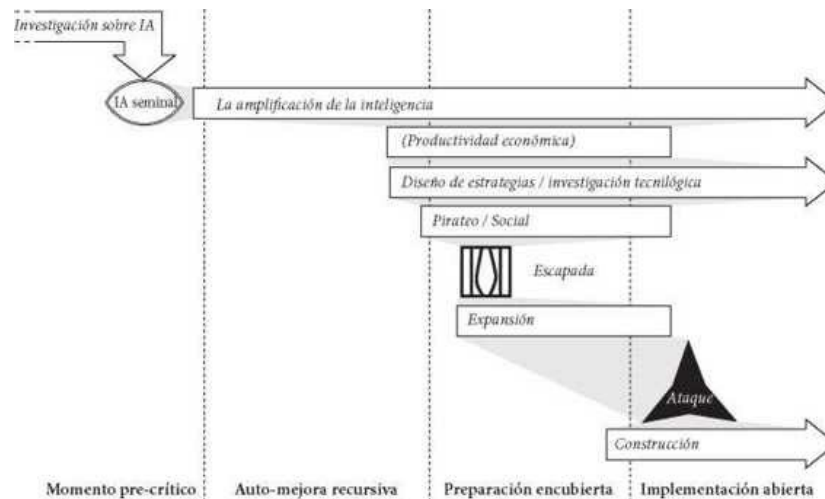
Investigación sobre IA

IA seminal

La amplificación de la inteligencia

(Productividad económica)

Diseño de estrategias / investigación tecnilógica

Pirateo / Social

Escapada

Expansión

Ataque

Construcción

Momento pre-crítico

Auto-mejora recursiva

Preparación encubierta

Implementación abierta